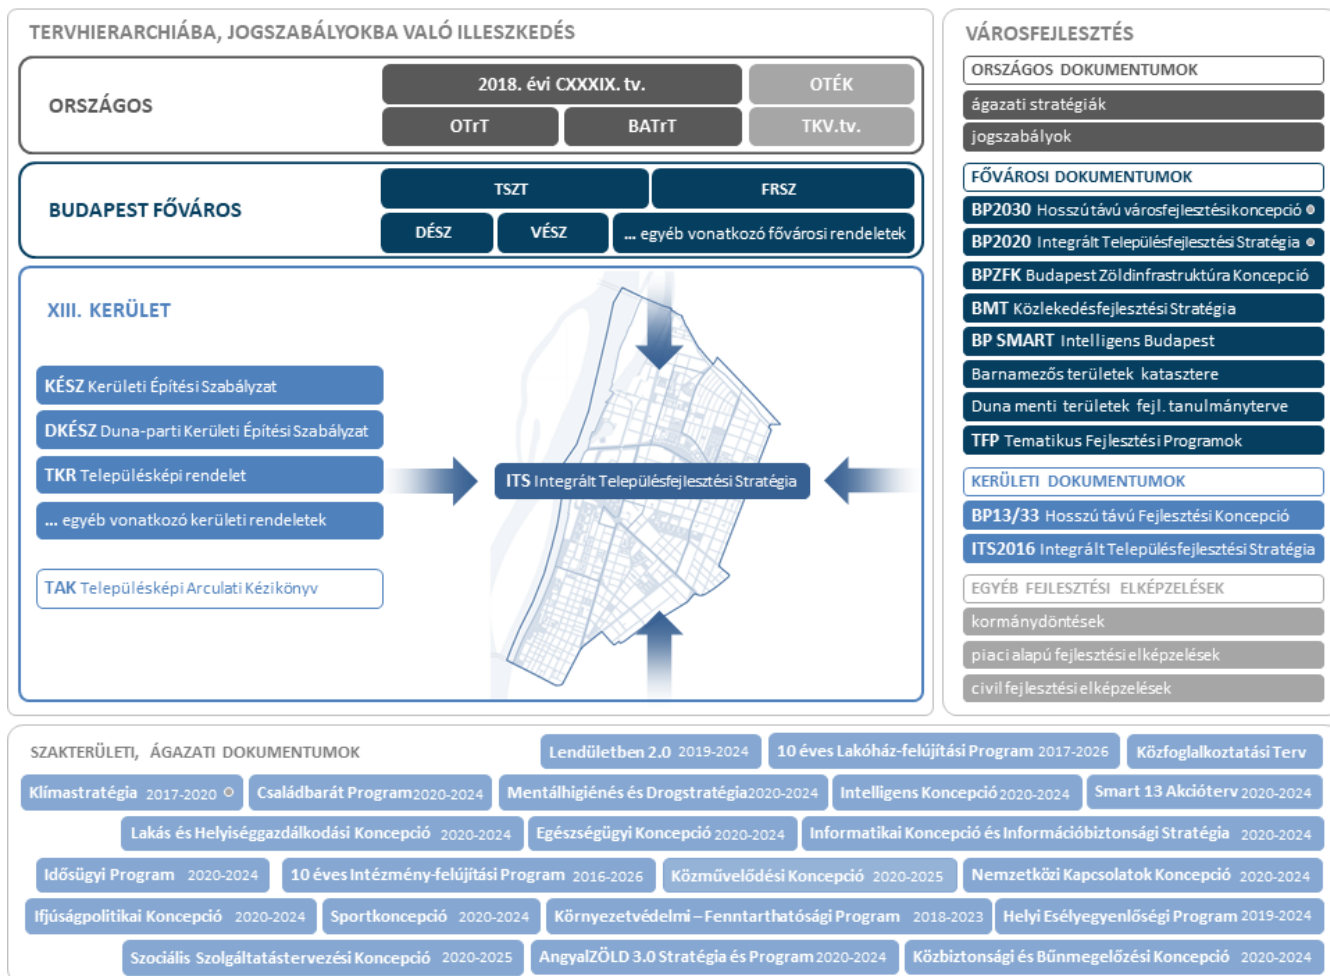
TERVHIERARCHIÁBA, JOGSZABÁLYOKBA VALÓ ILLESZKEDÉS

ORSZÁGOS

2018. évi CXXXIX. tv.

OTÉK

OTrT

BATrT

TKV.tv.

BUDAPEST FŐVÁROS

TSZT

FRSZ

DÉSZ

VÉSZ

... egyéb vonatkozó fővárosi rendeletek

XIII. KERÜLET

KÉSZ Kerületi Építési Szabályzat

DKÉSZ Duna-parti Kerületi Építési Szabályzat

TKR Településképi rendelet

... egyéb vonatkozó kerületi rendeletek

TAK Településképi Arculati Kézikönyv

ITS Integrált Településfejlesztési Stratégia

VÁROSFEJLESZTÉS

ORSZÁGOS DOKUMENTUMOK

ágazati stratégiák

jogszabályok

FŐVÁROSI DOKUMENTUMOK

BP2030 Hosszú távú városfejlesztési koncepció

BP2020 Integrált Településfejlesztési Stratégia

BPZFK Budapest Zöldinfrastruktúra Koncepció

BMT Közlekedésfejlesztési Stratégia

BP SMART Intelligens Budapest

Barnamezős területek katasztere

Duna menti területek fejl. tanulmányterve

TFP Tematikus Fejlesztési Programok

KERÜLETI DOKUMENTUMOK

BP13/33 Hosszú távú Fejlesztési Koncepció

ITS2016 Integrált Településfejlesztési Stratégia

EGYÉB FEJLESZTÉSI ELKÉPZELÉSEK

kormánydöntések

piaci alapú fejlesztési elképzelések

civil fejlesztési elképzelések

SZAKTERÜLETI, ÁGAZATI DOKUMENTUMOK

Lendületben 2.0 2019-2024

10 éves Lakóház-felújítási Program 2017-2026

Közfoglalkoztatási Terv

Klímastratégia 2017-2020

Családbarát Program 2020-2024

Mentálhigiénés és Drogstratégia 2020-2024

Intelligens Koncepció 2020-2024

Smart 13 Akcióterv 2020-2024

Lakás és Helyiséggazdálkodási Koncepció 2020-2024

Egészségügyi Koncepció 2020-2024

Informatikai Koncepció és Információbiztonsági Stratégia 2020-2024

Idősügyi Program 2020-2024

10 éves Intézmény-felújítási Program 2016-2026

Közművelődési Koncepció 2020-2025

Nemzetközi Kapcsolatok Koncepció 2020-2024

Ifjúságpolitikai Koncepció 2020-2024

Sportkoncepció 2020-2024

Környezetvédelmi – Fenntarthatósági Program 2018-2023

Helyi Esélyegyenlőségi Program 2019-2024

Szociális Szolgáltatástervezési Koncepció 2020-2025

AngyalZÖLD 3.0 Stratégia és Program 2020-2024

Közbiztonsági és Bűnmegelőzési Koncepció 2020-2024